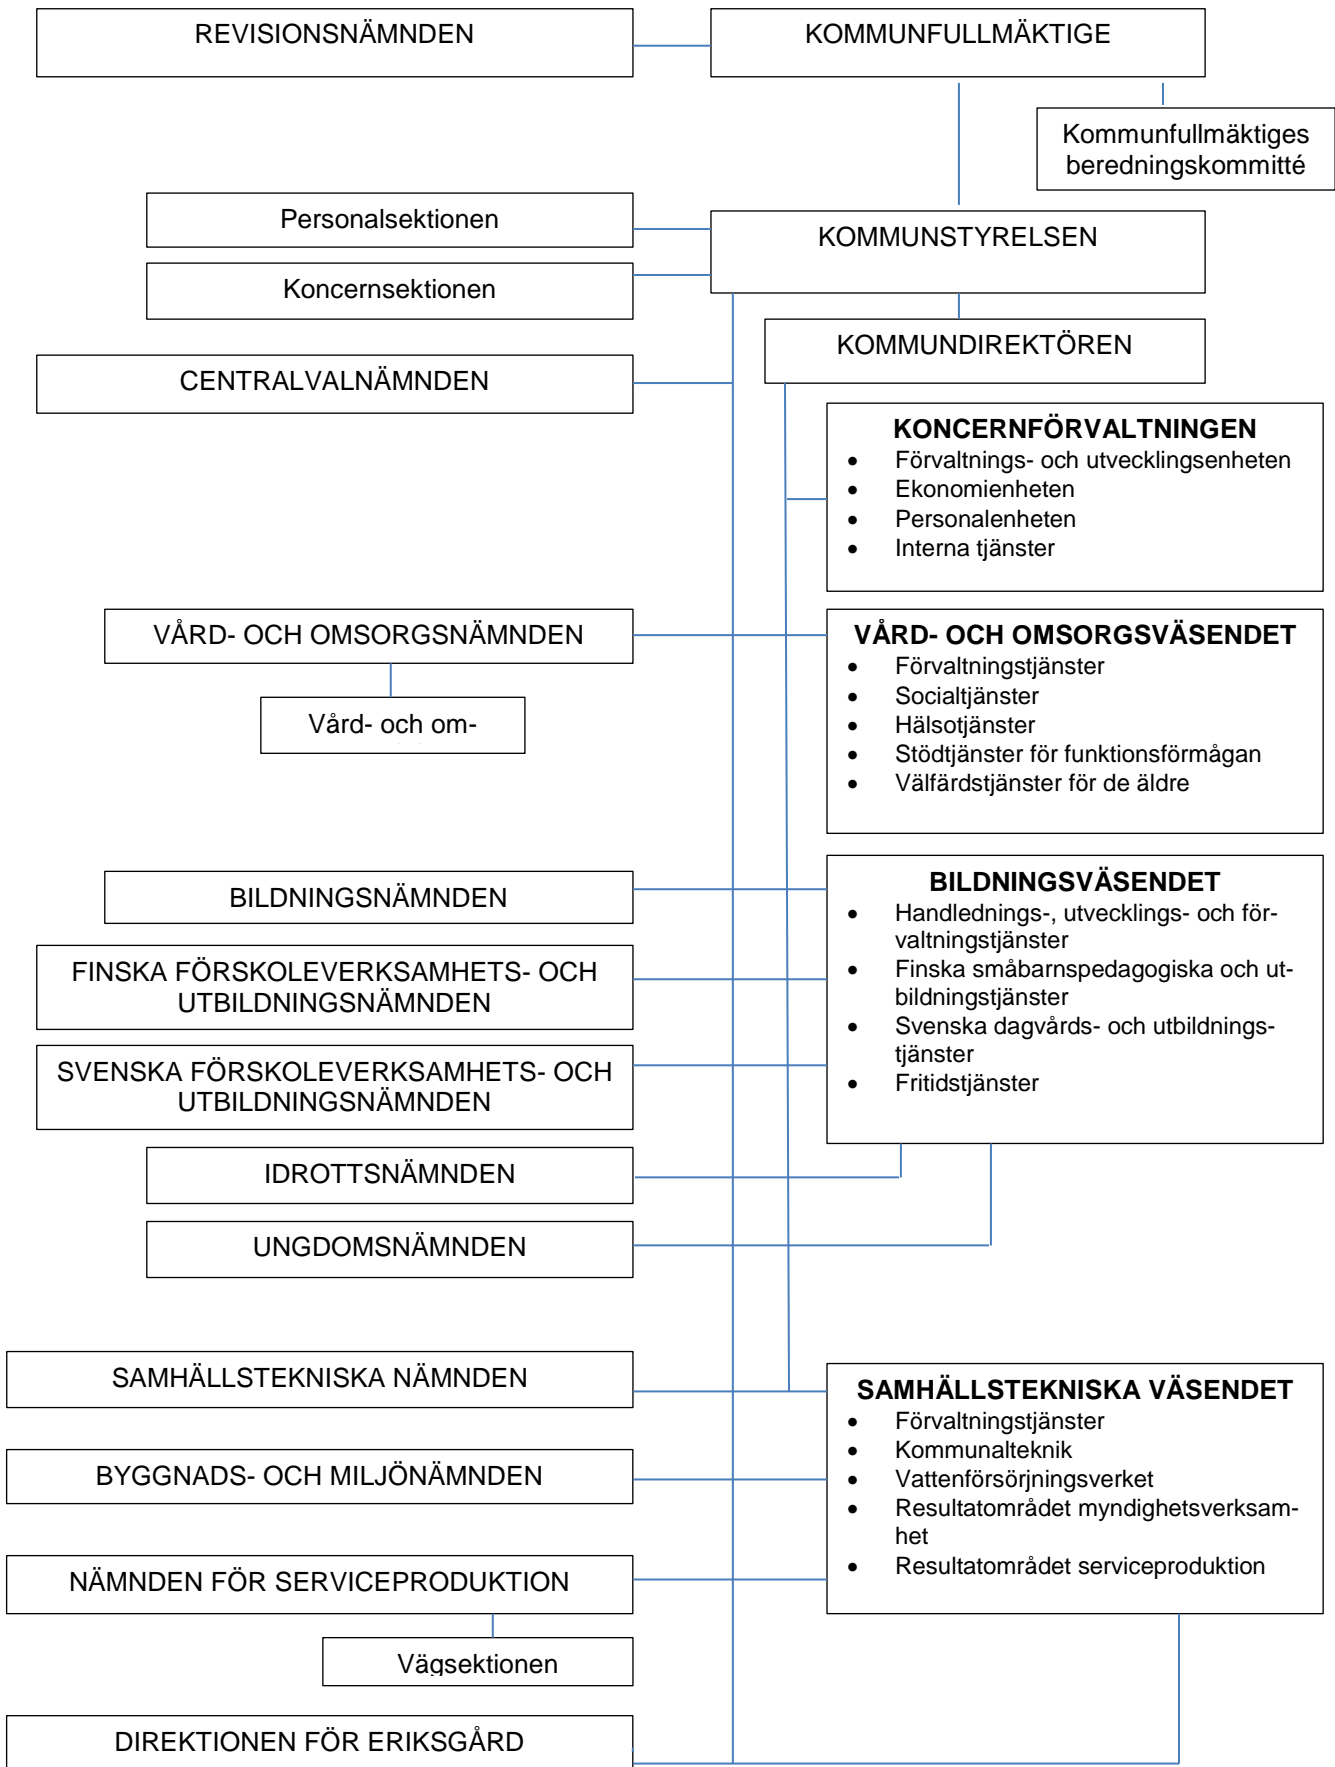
REVISIONSNÄMNDEN

KOMMUNFULLMÄKTIGE

Kommunfullmäktiges beredningskommitté

Personalsektionen

Koncernsektionen

KOMMUNSTYRELSEN

KOMMUNDIREKTÖREN

CENTRALVALNÄMNDEN

**KONCERNFÖRVALTNINGEN**
- Förvaltnings- och utvecklingsenheten
- Ekonomienheten
- Personalenheten
- Interna tjänster

VÅRD- OCH OMSORGSNÄMNDEN

Vård- och om-

**VÅRD- OCH OMSORGSVÄSENDET**
- Förvaltningstjänster
- Socialtjänster
- Hälsotjänster
- Stödtjänster för funktionsförmågan
- Välfärdstjänster för de äldre

BILDNINGSNÄMNDEN

FINSKA FÖRSKOLEVERKSAMHETS- OCH UTBILDNINGSNÄMNDEN

SVENSKA FÖRSKOLEVERKSAMHETS- OCH UTBILDNINGSNÄMNDEN

**BILDNINGSVÄSENDET**
- Handlednings-, utvecklings- och förvaltningstjänster
- Finska småbarnspedagogiska och utbildningstjänster
- Svenska dagvårds- och utbildningstjänster
- Fritidstjänster

IDROTTSNÄMNDEN

UNGDOMSNÄMNDEN

SAMHÄLLSTEKNISKA NÄMNDEN

BYGGNADS- OCH MILJÖNÄMNDEN

NÄMNDEN FÖR SERVICEPRODUKTION

Vägsektionen

**SAMHÄLLSTEKNISKA VÄSENDET**
- Förvaltningstjänster
- Kommunalteknik
- Vattenförsörjningsverket
- Resultatområdet myndighetsverksamhet
- Resultatområdet serviceproduktion

DIREKTIONEN FÖR ERIKSGÅRD